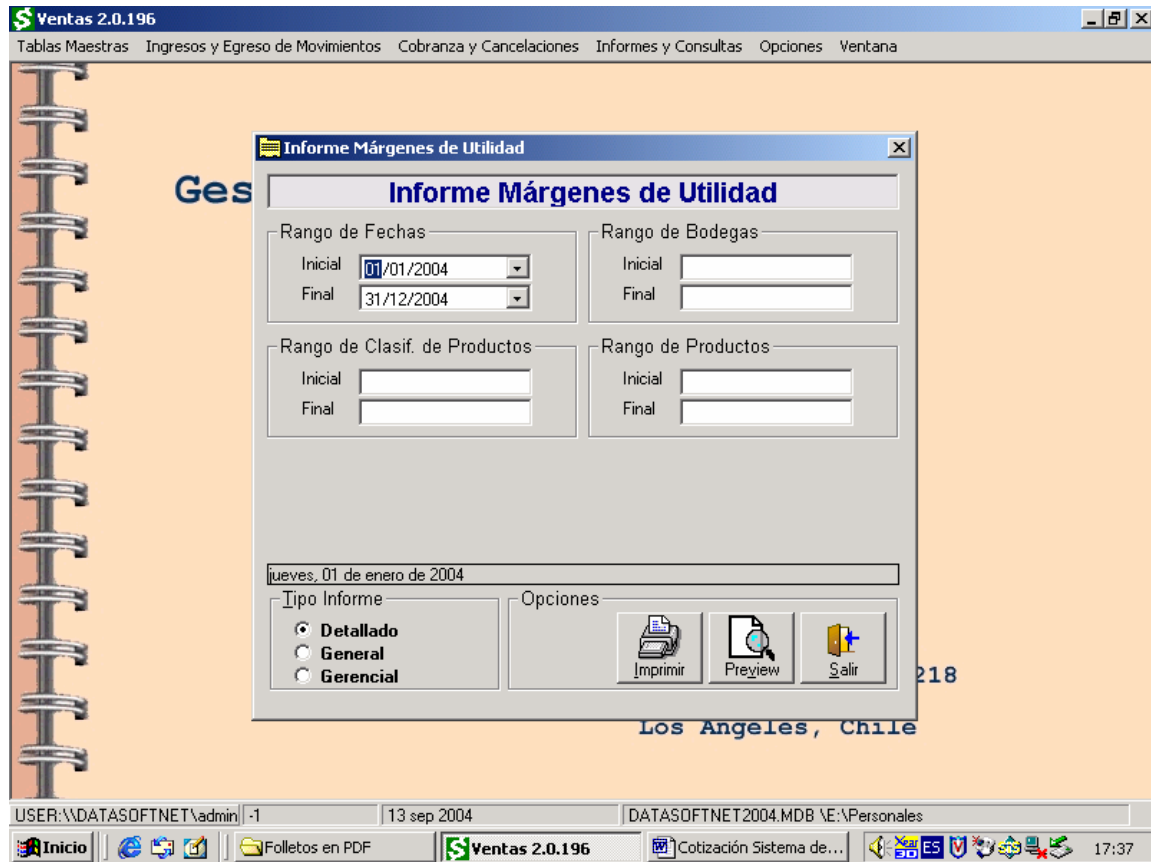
Ventas 2.0.196

Tablas Maestras Ingresos y Egreso de Movimientos Cobranza y Cancelaciones Informes y Consultas Opciones Ventana

Ges

Informe Márgenes de Utilidad

Informe Márgenes de Utilidad

Rango de Fechas
Inicial 01/01/2004
Final 31/12/2004

Rango de Bodegas
Inicial
Final

Rango de Clasif. de Productos
Inicial
Final

Rango de Productos
Inicial
Final

jueves, 01 de enero de 2004

Tipo Informe
Detallado
General
Gerencial

Opciones
Imprimir
Preview
Salir

218

Los Angeles, Chile

USER:\\DATASOFTNET\admin | -1 | 13 sep 2004 | DATASOFTNET2004.MDB \E:\Personales

Inicio | Folletos en PDF | Ventas 2.0.196 | Cotización Sistema de... | 17:37